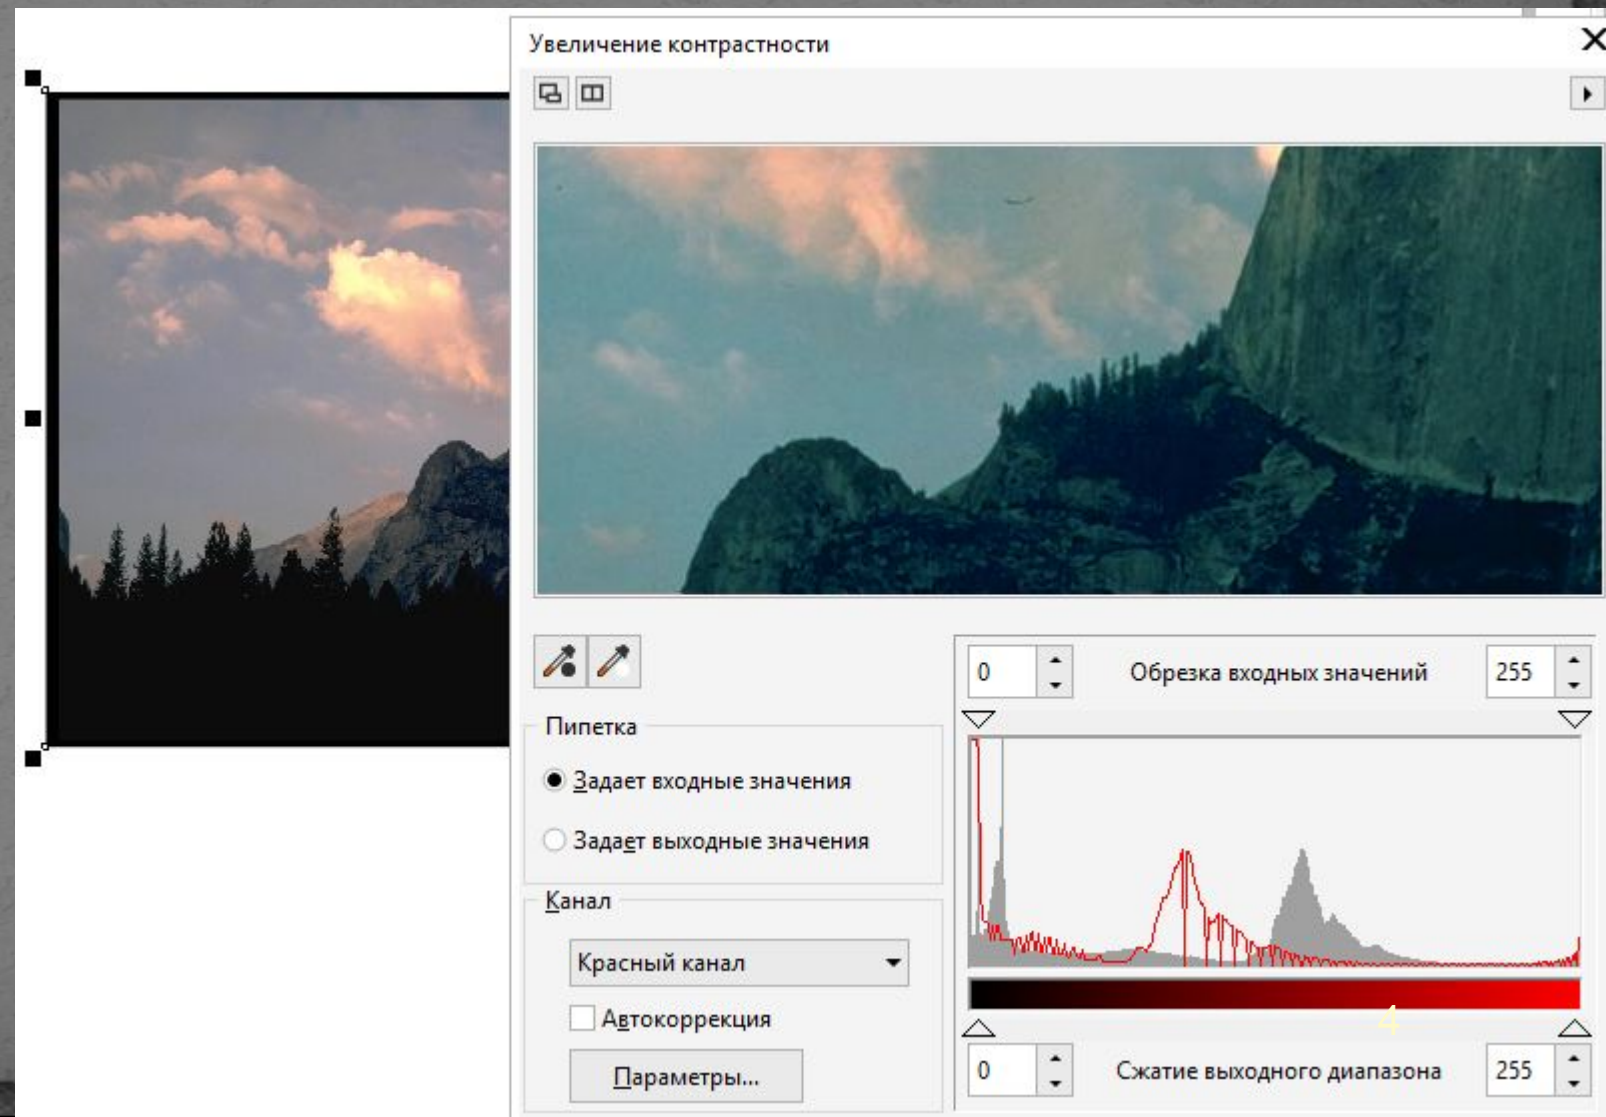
Увеличение контрастности

0

Обрезка входных значений

255

Пипетка

Задает входные значения

Задает выходные значения

Канал

Красный канал

Автокоррекция

Параметры...

0

Сжатие выходного диапазона

255